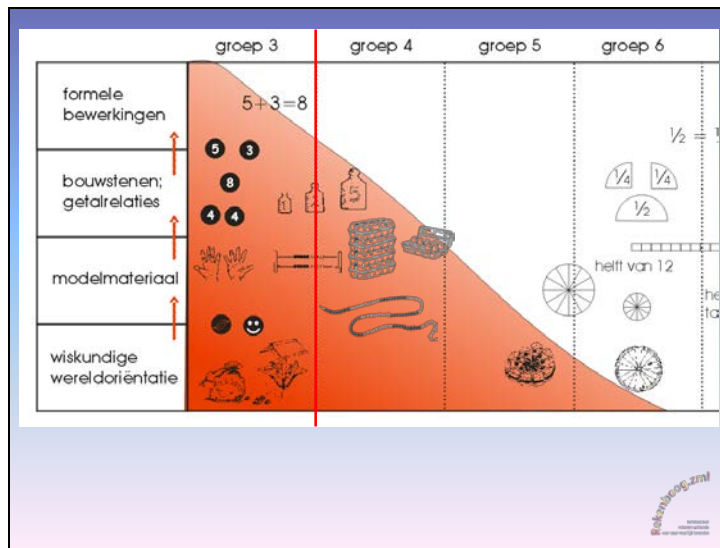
| | groep 3 | groep 4 | groep 5 | groep 6 |
|---|---|---|---|---|
| formele bewerkingen | 5+3=8 | | | ½ = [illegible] |
| bouwstenen; getalrelaties | 5 3 8 4 4 | 1 5 | | ¼ ¼ ½ |
| modelmateriaal | | | | helft van 12 |
| wiskundige wereldoriëntatie | | | | |

rekenbrug.nl